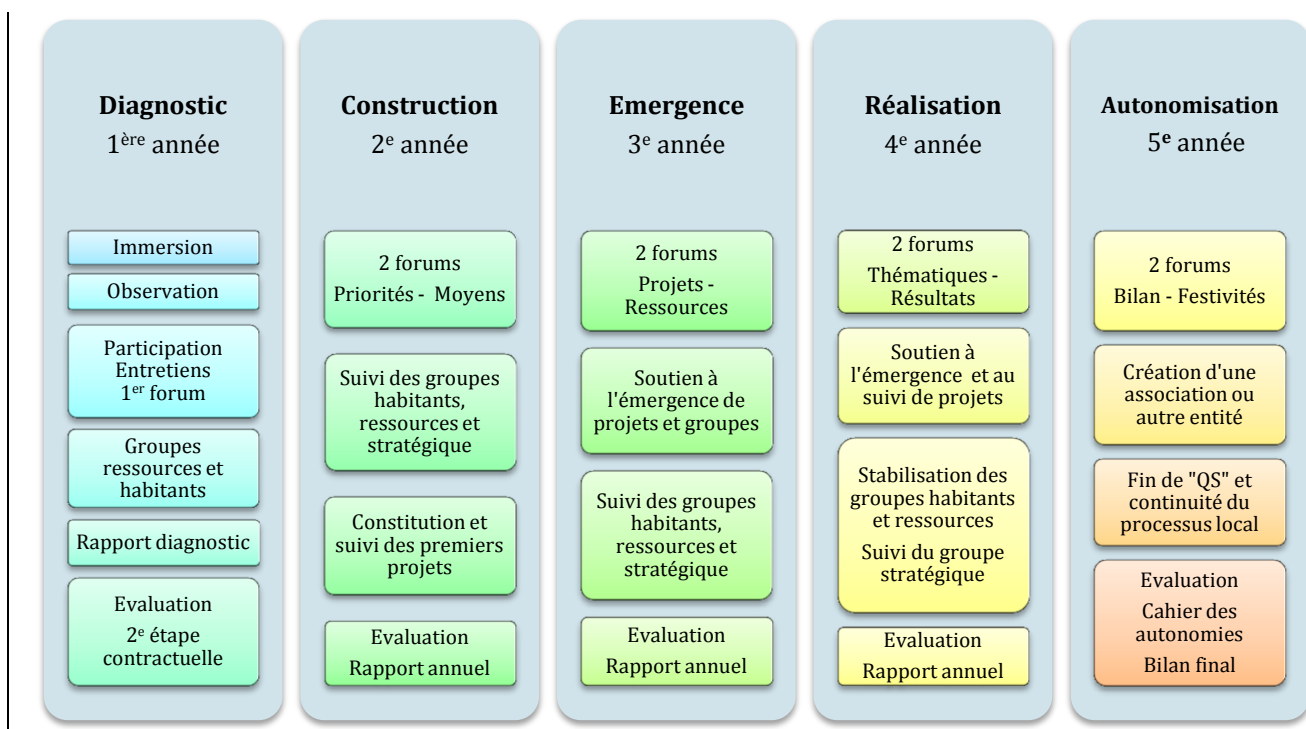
**Diagnostic**
1$^{ère}$ année

Immersion

Observation

Participation
Entretiens
1$^{er}$ forum

Groupes ressources et habitants

Rapport diagnostic

Evaluation
2$^{e}$ étape contractuelle

**Construction**
2$^{e}$ année

2 forums
Priorités - Moyens

Suivi des groupes habitants, ressources et stratégique

Constitution et suivi des premiers projets

Evaluation
Rapport annuel

**Emergence**
3$^{e}$ année

2 forums
Projets - Ressources

Soutien à l'émergence de projets et groupes

Suivi des groupes habitants, ressources et stratégique

Evaluation
Rapport annuel

**Réalisation**
4$^{e}$ année

2 forums
Thématiques - Résultats

Soutien à l'émergence et au suivi de projets

Stabilisation des groupes habitants et ressources
Suivi du groupe stratégique

Evaluation
Rapport annuel

**Autonomisation**
5$^{e}$ année

2 forums
Bilan - Festivités

Création d'une association ou autre entité

Fin de "QS" et continuité du processus local

Evaluation
Cahier des autonomies
Bilan final